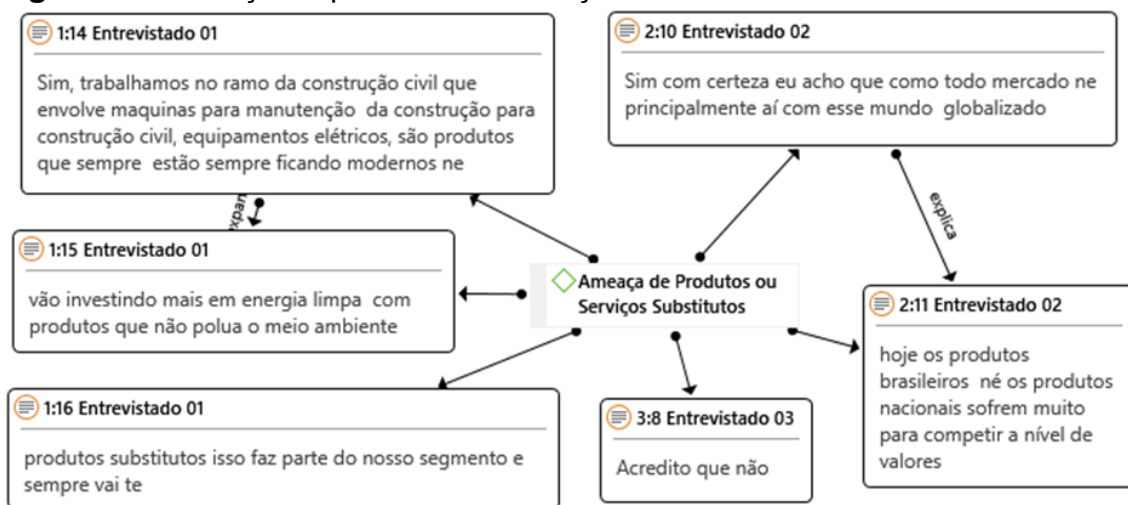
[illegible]

1:14 Entrevistado 01

Sim, trabalhamos no ramo da construção civil que envolve maquinas para manutenção da construção para construção civil, equipamentos elétricos, são produtos que sempre estão sempre ficando modernos ne

2:10 Entrevistado 02

Sim com certeza eu acho que como todo mercado ne principalmente aí com esse mundo globalizado

expan

explica

1:15 Entrevistado 01

vão investindo mais em energia limpa com produtos que não polua o meio ambiente

Ameaça de Produtos ou Serviços Substitutos

2:11 Entrevistado 02

hoje os produtos brasileiros né os produtos nacionais sofrem muito para competir a nível de valores

1:16 Entrevistado 01

produtos substitutos isso faz parte do nosso segmento e sempre vai te

3:8 Entrevistado 03

Acredito que não